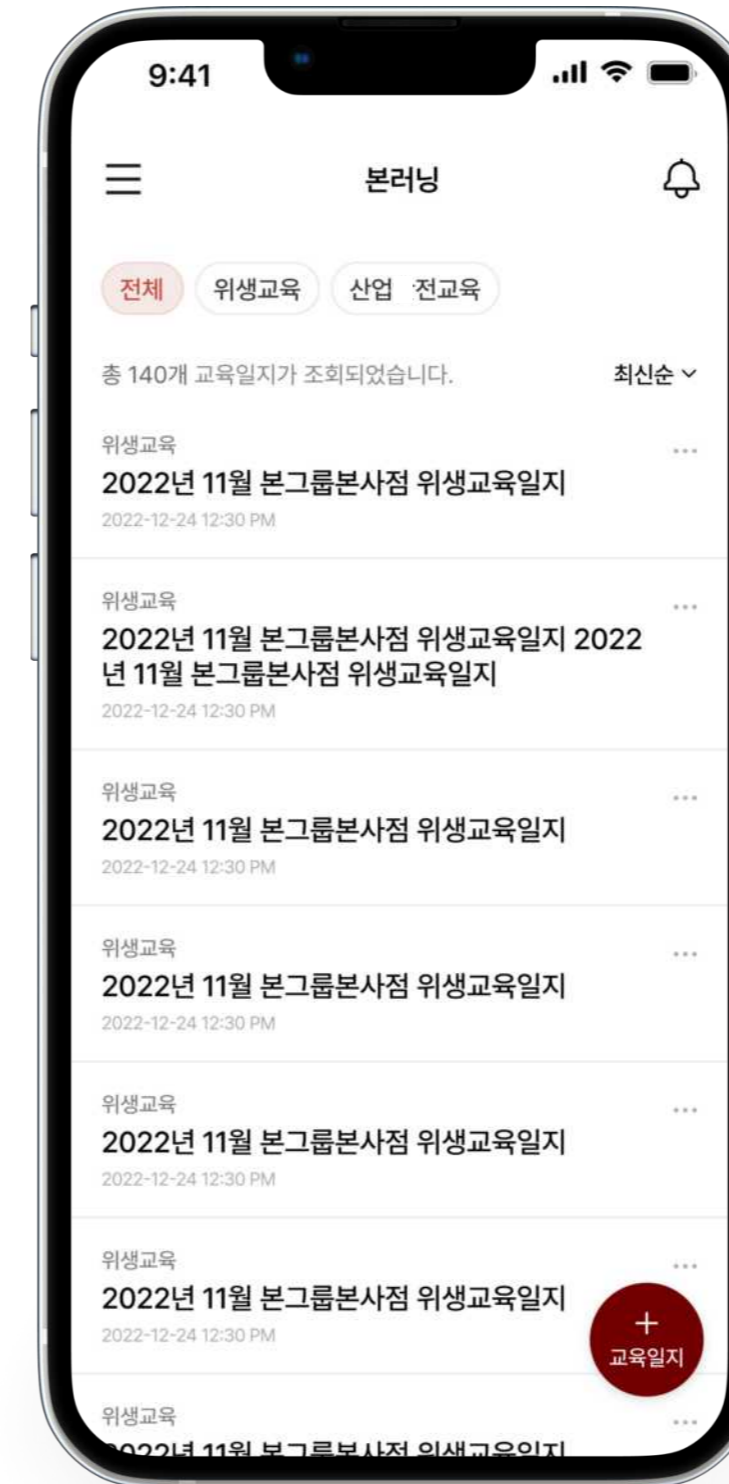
9:41

본러닝

전체 위생교육 산업 ·전교육

총 140개 교육일지가 조회되었습니다.

최신순

위생교육
2022년 11월 본그룹본사점 위생교육일지
2022-12-24 12:30 PM

위생교육
2022년 11월 본그룹본사점 위생교육일지 2022년 11월 본그룹본사점 위생교육일지
2022-12-24 12:30 PM

위생교육
2022년 11월 본그룹본사점 위생교육일지
2022-12-24 12:30 PM

위생교육
2022년 11월 본그룹본사점 위생교육일지
2022-12-24 12:30 PM

위생교육
2022년 11월 본그룹본사점 위생교육일지
2022-12-24 12:30 PM

위생교육
2022년 11월 본그룹본사점 위생교육일지
2022-12-24 12:30 PM

+
교육일지

위생교육
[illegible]